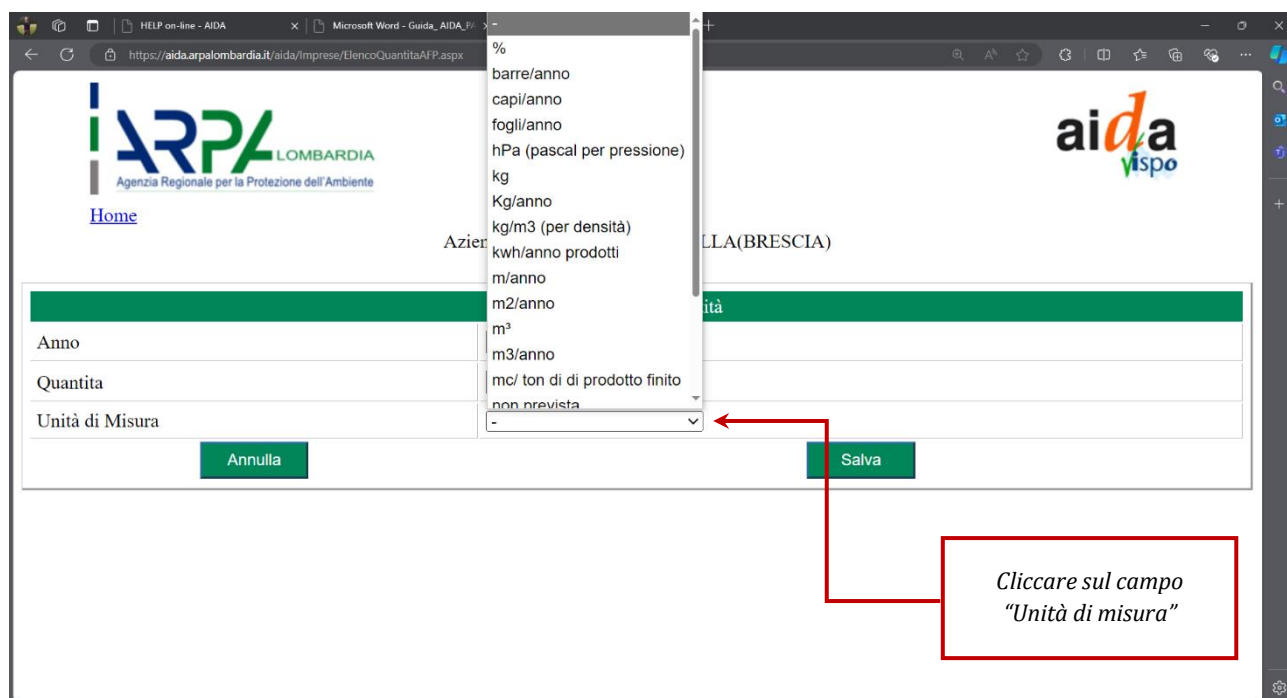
HELP on-line - AIDA
Microsoft Word - Guida_AIDA_P/
https://aida.arpalombardia.it/aida/Imprese/ElencoQuantitaAFP.aspx

ARPA LOMBARDIA
Agenzia Regionale per la Protezione dell'Ambiente

aida vispo

Home

Azien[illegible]LLA(BRESCIA)

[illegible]ità

Anno
Quantita
Unità di Misura

-
%
barre/anno
capi/anno
fogli/anno
hPa (pascal per pressione)
kg
Kg/anno
kg/m3 (per densità)
kwh/anno prodotti
m/anno
m2/anno
m³
m3/anno
mc/ ton di di prodotto finito
non prevista

-

Annulla
Salva

Cliccare sul campo “Unità di misura”